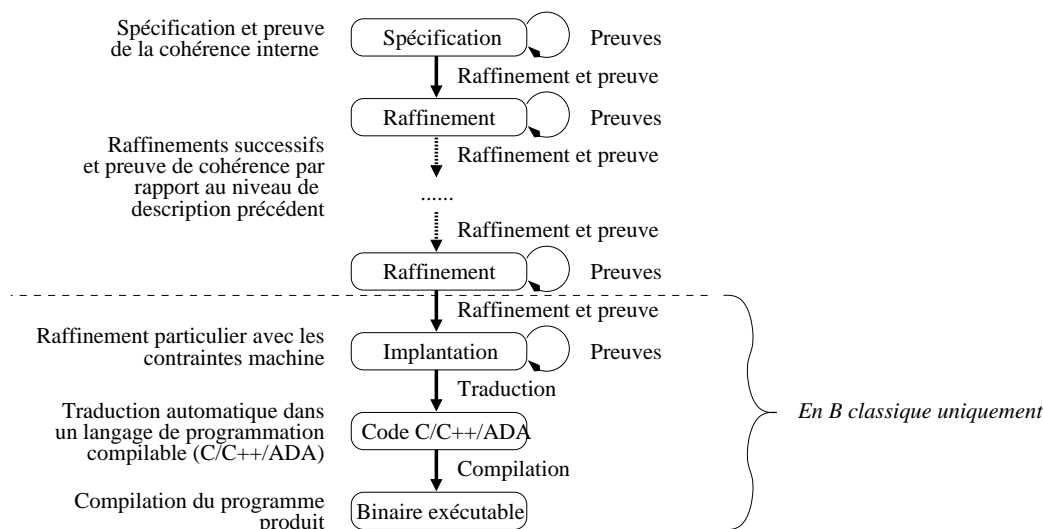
Spécification et preuve de la cohérence interne

Spécification

Preuves

Raffinement et preuve

Raffinement

Preuves

Raffinements successifs et preuve de cohérence par rapport au niveau de description précédent

Raffinement et preuve

......

Raffinement et preuve

Raffinement

Preuves

Raffinement et preuve

Raffinement particulier avec les contraintes machine

Implantation

Preuves

Traduction

Traduction automatique dans un langage de programmation compilable (C/C++/ADA)

Code C/C++/ADA

Compilation

Compilation du programme produit

Binaire exécutable

En B classique uniquement